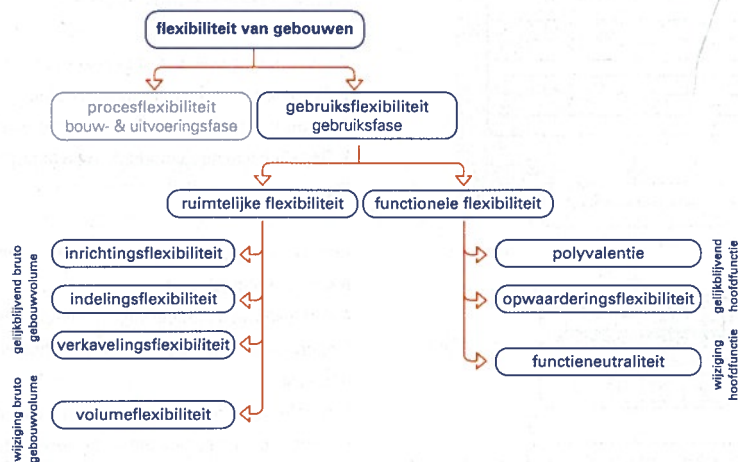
flexibiliteit van gebouwen

procesflexibiliteit
bouw- & uitvoeringsfase

gebruiksflexibiliteit
gebruiksfase

ruimtelijke flexibiliteit

functionele flexibiliteit

gelijkblijvend bruto gebouwvolume

inrichtingsflexibiliteit

indelingsflexibiliteit

verkavelingsflexibiliteit

wijziging bruto gebouwvolume

volumeflexibiliteit

polyvalentie

opwaarderingsflexibiliteit

gelijkblijvend hoofdfunctie

functieneutraliteit

wijziging hoofdfunctie